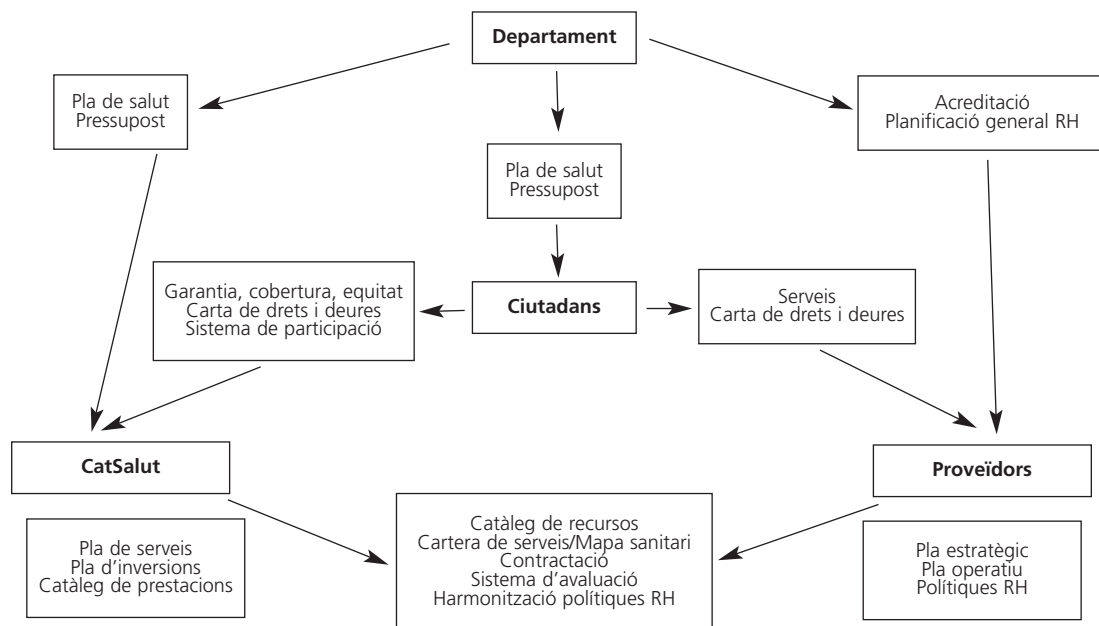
Departament

Pla de salut
Pressupost

Pla de salut
Pressupost

Acreditació
Planificació general RH

Garantia, cobertura, equitat
Carta de drets i deures
Sistema de participació

Ciutadans

Serveis
Carta de drets i deures

CatSalut

Proveïdors

Pla de serveis
Pla d'inversions
Catàleg de prestacions

Catàleg de recursos
Cartera de serveis/Mapa sanitari
Contractació
Sistema d'avaluació
Harmonització polítiques RH

Pla estratègic
Pla operatiu
Polítiques RH